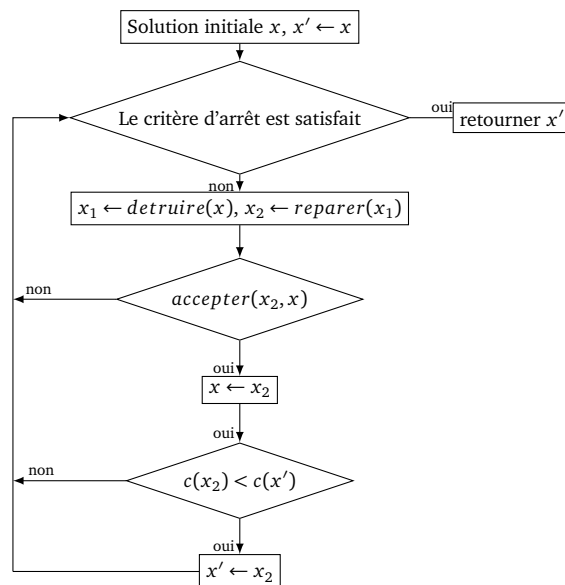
Solution initiale $x$, $x' \leftarrow x$

Le critère d'arrêt est satisfait

oui

retourner $x'$

non

$x_1 \leftarrow detruire(x)$, $x_2 \leftarrow reparer(x_1)$

non

$accepter(x_2, x)$

oui

$x \leftarrow x_2$

oui

non

$c(x_2) < c(x')$

oui

$x' \leftarrow x_2$